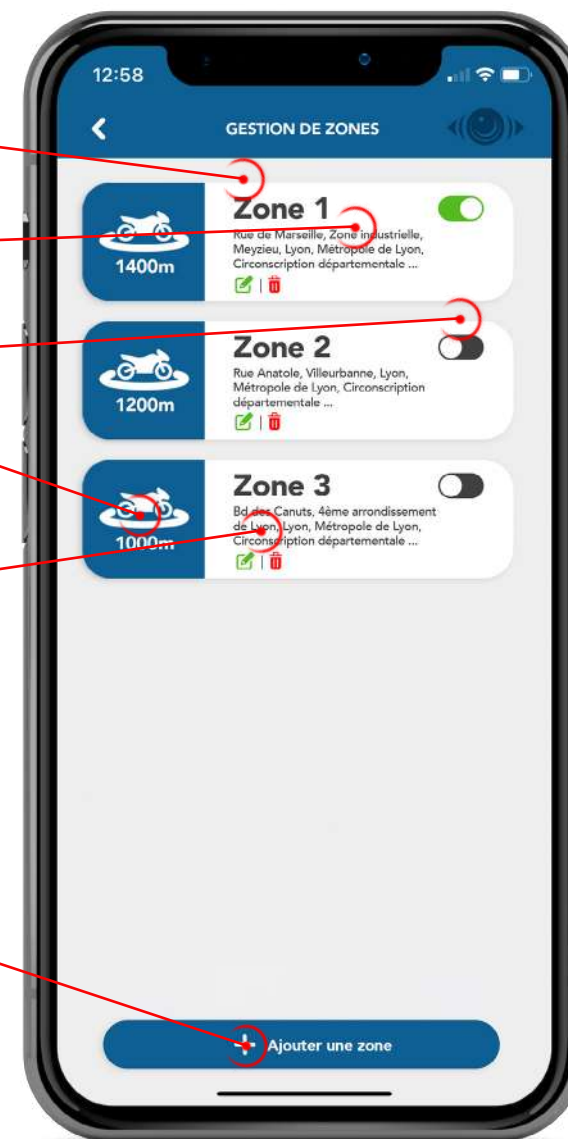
12:58

GESTION DE ZONES

Zone 1
Rue de Marseille, Zone industrielle, Meyzieu, Lyon, Métropole de Lyon, Circonscription départementale ...
1400m

Zone 2
Rue Anatole, Villeurbanne, Lyon, Métropole de Lyon, Circonscription départementale ...
1200m

Zone 3
Bd des Canuts, 4ème arrondissement de Lyon, Lyon, Métropole de Lyon, Circonscription départementale ...
1000m

+ Ajouter une zone